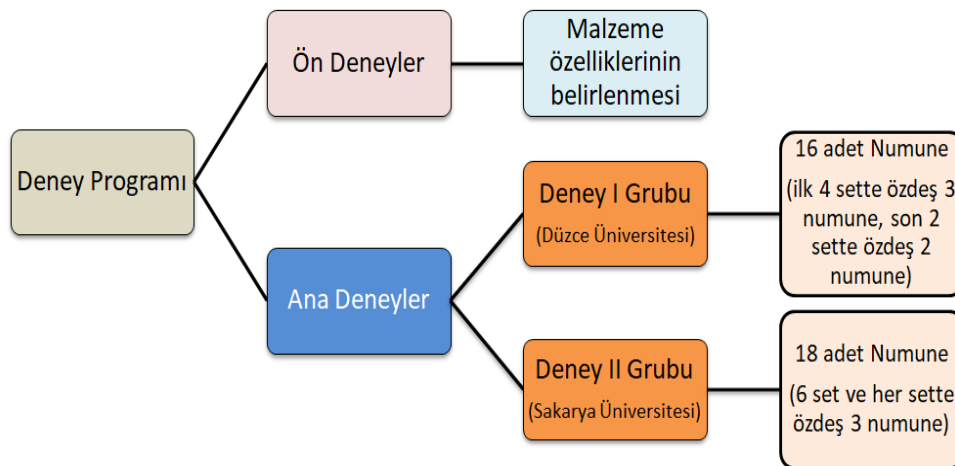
Deney Programı

Ön Deneyler

Malzeme özelliklerinin belirlenmesi

Ana Deneyler

Deney I Grubu

(Düzce Üniversitesi)

16 adet Numune

(ilk 4 sette özdeş 3 numune, son 2 sette özdeş 2 numune)

Deney II Grubu

(Sakarya Üniversitesi)

18 adet Numune

(6 set ve her sette özdeş 3 numune)